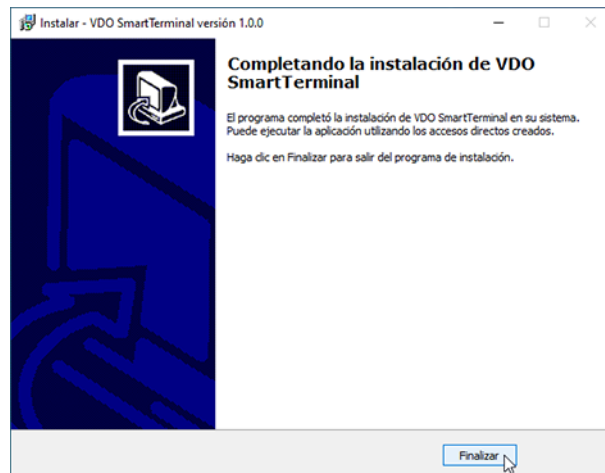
Instalar - VDO SmartTerminal versión 1.0.0

Completando la instalación de VDO SmartTerminal

El programa completó la instalación de VDO SmartTerminal en su sistema. Puede ejecutar la aplicación utilizando los accesos directos creados.

Haga clic en Finalizar para salir del programa de instalación.

Finalizar